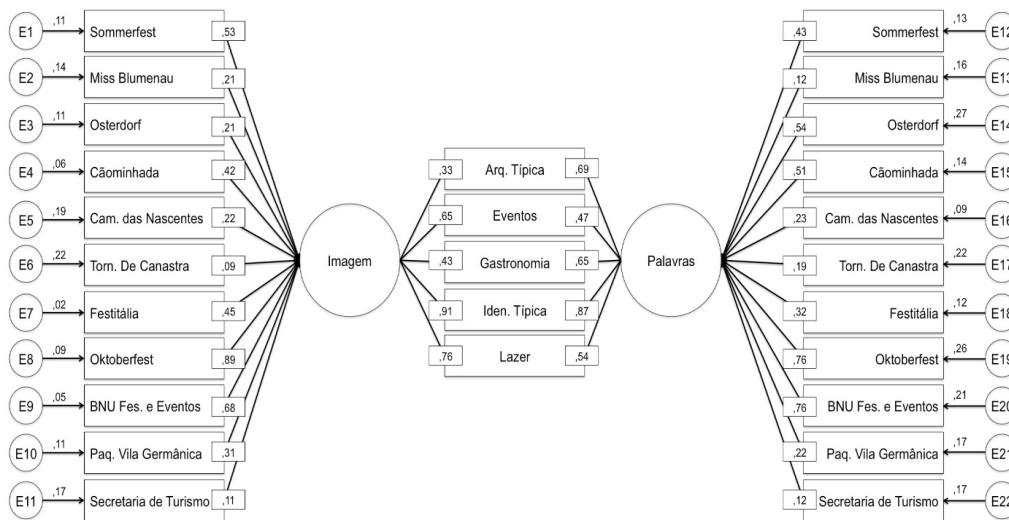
E1 ,11 Sommerfest ,53
E2 ,14 Miss Blumenau ,21
E3 ,11 Osterdorf ,21
E4 ,06 Cãominhada ,42
E5 ,19 Cam. das Nascentes ,22
E6 ,22 Torn. De Canastra ,09
E7 ,02 Festitália ,45
E8 ,09 Oktoberfest ,89
E9 ,05 BNU Fes. e Eventos ,68
E10 ,11 Paq. Vila Germânica ,31
E11 ,17 Secretaria de Turismo ,11

Imagem

,33 Arq. Típica ,69
,65 Eventos ,47
,43 Gastronomia ,65
,91 Iden. Típica ,87
,76 Lazer ,54

Palavras

,43 Sommerfest ,13 E12
,12 Miss Blumenau ,16 E13
,54 Osterdorf ,27 E14
,51 Cãominhada ,14 E15
,23 Cam. das Nascentes ,09 E16
,19 Torn. De Canastra ,22 E17
,32 Festitália ,12 E18
,76 Oktoberfest ,26 E19
,76 BNU Fes. e Eventos ,21 E20
,22 Paq. Vila Germânica ,17 E21
,12 Secretaria de Turismo ,17 E22